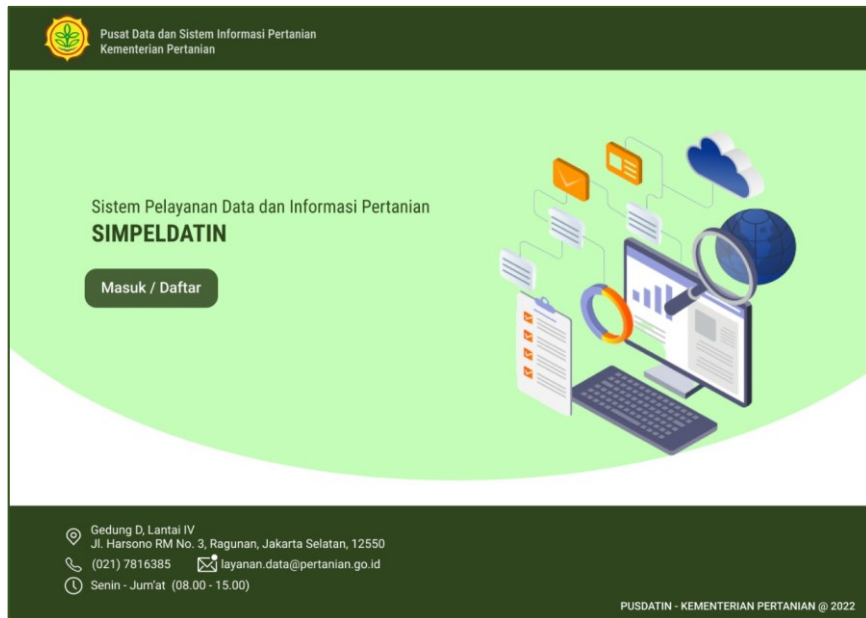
Pusat Data dan Sistem Informasi Pertanian
Kementerian Pertanian

Sistem Pelayanan Data dan Informasi Pertanian
SIMPELDATIN

Masuk / Daftar

Gedung D, Lantai IV
Jl. Harsono RM No. 3, Ragunan, Jakarta Selatan, 12550
(021) 7816385
layanan.data@pertanian.go.id
Senin - Jum'at (08.00 - 15.00)

PUSDATIN - KEMENTERIAN PERTANIAN @ 2022